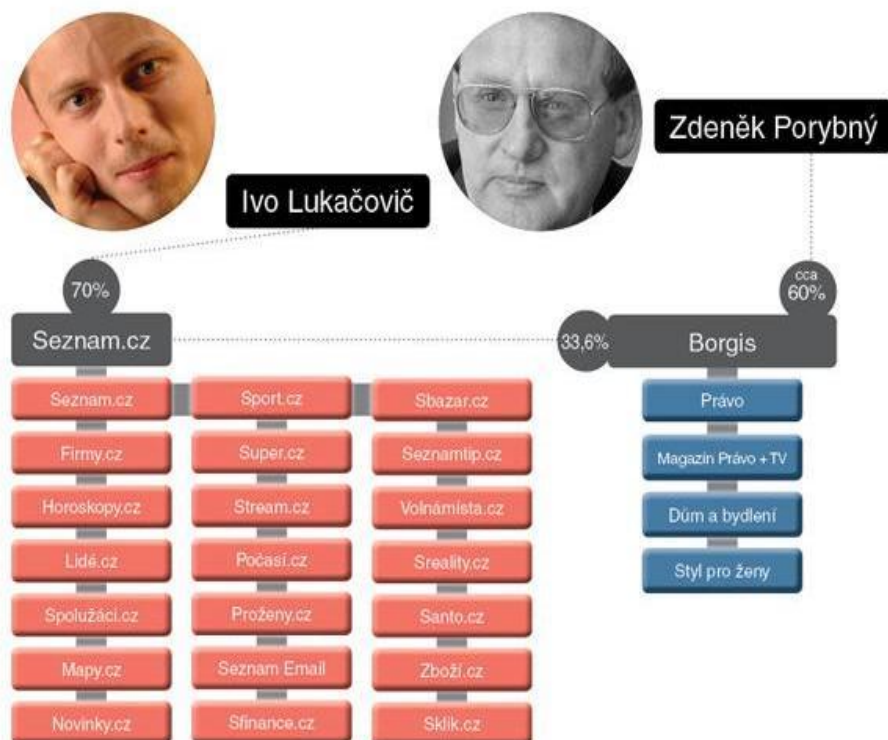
Zdeněk Porybný

Ivo Lukačovič

70%

cca 60%

Seznam.cz

33,6%

Borgis

Seznam.cz
Firmy.cz
Horoskopy.cz
Lidé.cz
Spolužáci.cz
Mapy.cz
Novinky.cz

Sport.cz
Super.cz
Stream.cz
Počasí.cz
Proženy.cz
Seznam Email
Sfinance.cz

Sbazar.cz
Seznamtip.cz
Volnámista.cz
Sreality.cz
Santo.cz
Zboží.cz
Sklik.cz

Právo
Magazín Právo + TV
Dům a bydlení
Styl pro ženy